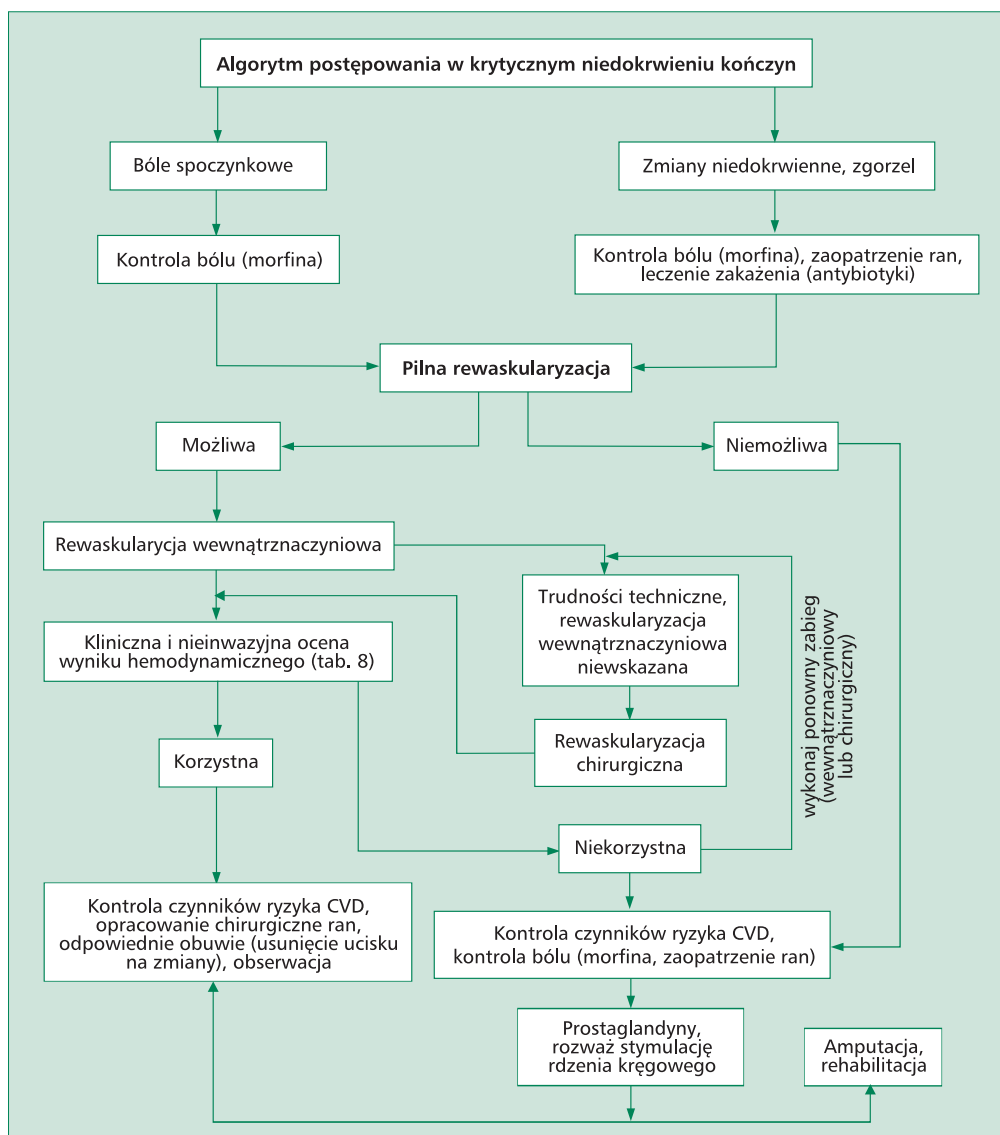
Algorytm postępowania w krytycznym niedokrwieniu kończyn

Bóle spoczynkowe

Zmiany niedokrwienne, zgorzel

Kontrola bólu (morfina)

Kontrola bólu (morfina), zaopatrzenie ran, leczenie zakażenia (antybiotyki)

Pilna rewaskularyzacja

Możliwa

Niemożliwa

Rewaskularycja wewnątrznaczyniowa

Trudności techniczne, rewaskularyzacja wewnątrznaczyniowa niewskazana

wykonaj ponowny zabieg (wewnątrznaczyniowy lub chirurgiczny)

Kliniczna i nieinwazyjna ocena wyniku hemodynamicznego (tab. 8)

Rewaskularyzacja chirurgiczna

Korzystna

Niekorzystna

Kontrola czynników ryzyka CVD, opracowanie chirurgiczne ran, odpowiednie obuwie (usunięcie ucisku na zmiany), obserwacja

Kontrola czynników ryzyka CVD, kontrola bólu (morfina, zaopatrzenie ran)

Prostaglandyny, rozważ stymulację rdzenia kręgowego

Amputacja, rehabilitacja